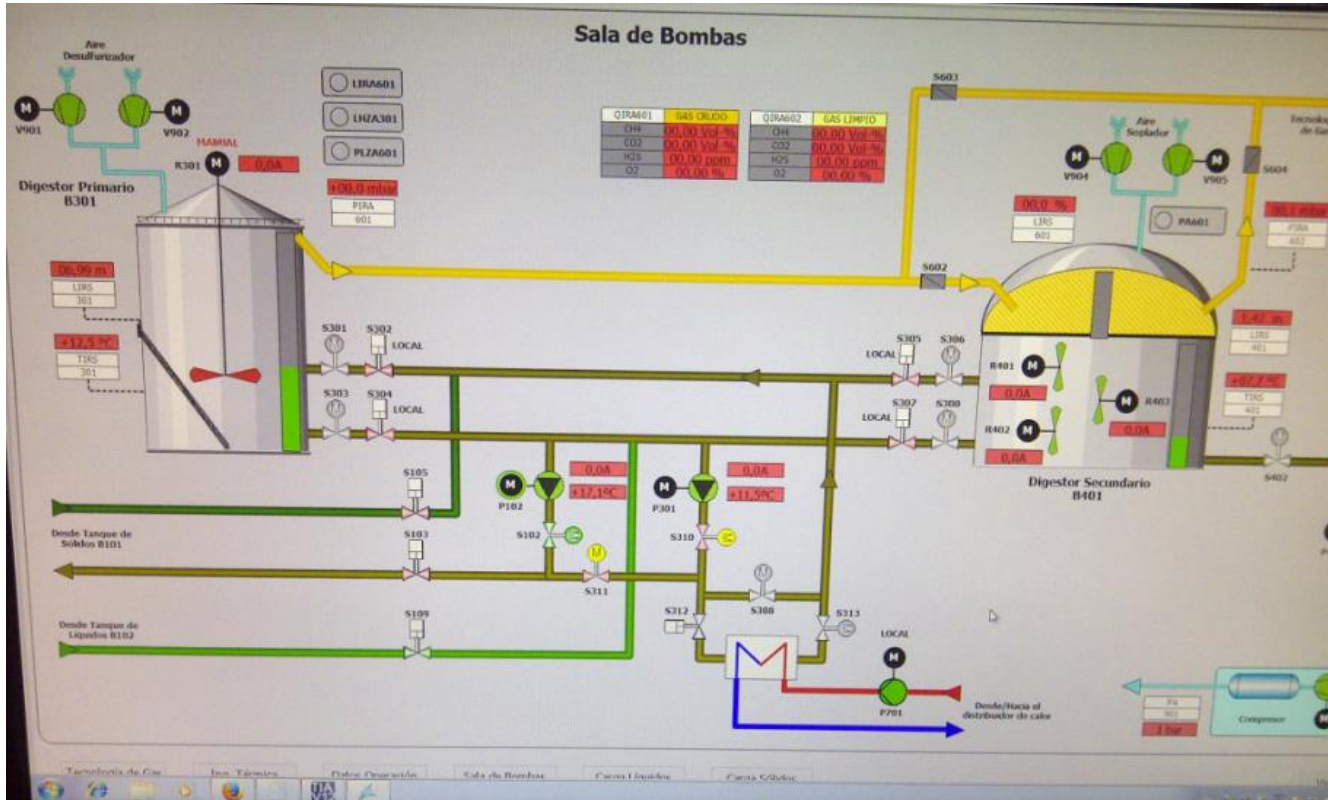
Sala de Bombas

Aire Desulfurizador

M V901

M V902

MANUAL

R301 M 0,0A

LIRA601

LHZA301

PLZA601

+00,0 mbar
PIRA
601

Digestor Primario
B301

06,99 m
LIRS
301

+12,5 °C
TIRS
301

| QIRA601 | GAS CRUDO |
|---|---|
| CH4 | 00,00 Vol-% |
| CO2 | 00,00 Vol-% |
| H2S | 00,00 ppm |
| O2 | 00,00 % |

| QIRA602 | GAS LIMPIO |
|---|---|
| CH4 | 00,00 Vol-% |
| CO2 | 00,00 Vol-% |
| H2S | 00,00 ppm |
| O2 | 00,00 % |

S603

Aire Soplador

M V904

M V905

S604

Tecnolo de Ga

00,0 %
LIRS
601

PA601

00,1 mbar
PIRA
602

S602

1,47 m
LIRS
401

S301 S302 LOCAL

S303 S304 LOCAL

S305 S306 LOCAL

S307 S308 LOCAL

R401 M 0,0A

R402 M 0,0A

M R403 0,0A

+07,7 °C
TIRS
401

Digestor Secundario
B401

S402

S105

M P102 0,0A +17,1°C

M P301 0,0A +11,5°C

Desde Tanque de Sólidos B101

S103

S102

S310

M S311

S308

S312

S313

Desde Tanque de Líquidos B102

S109

LOCAL M

P701

Desde/Hacia el distribuidor de calor

Compresor

PA
901
1 bar

Tecnología de Gas | Ins. Térmica | Datos Operación | Sala de Bombas | Carga Líquidos | Carga Sólidos